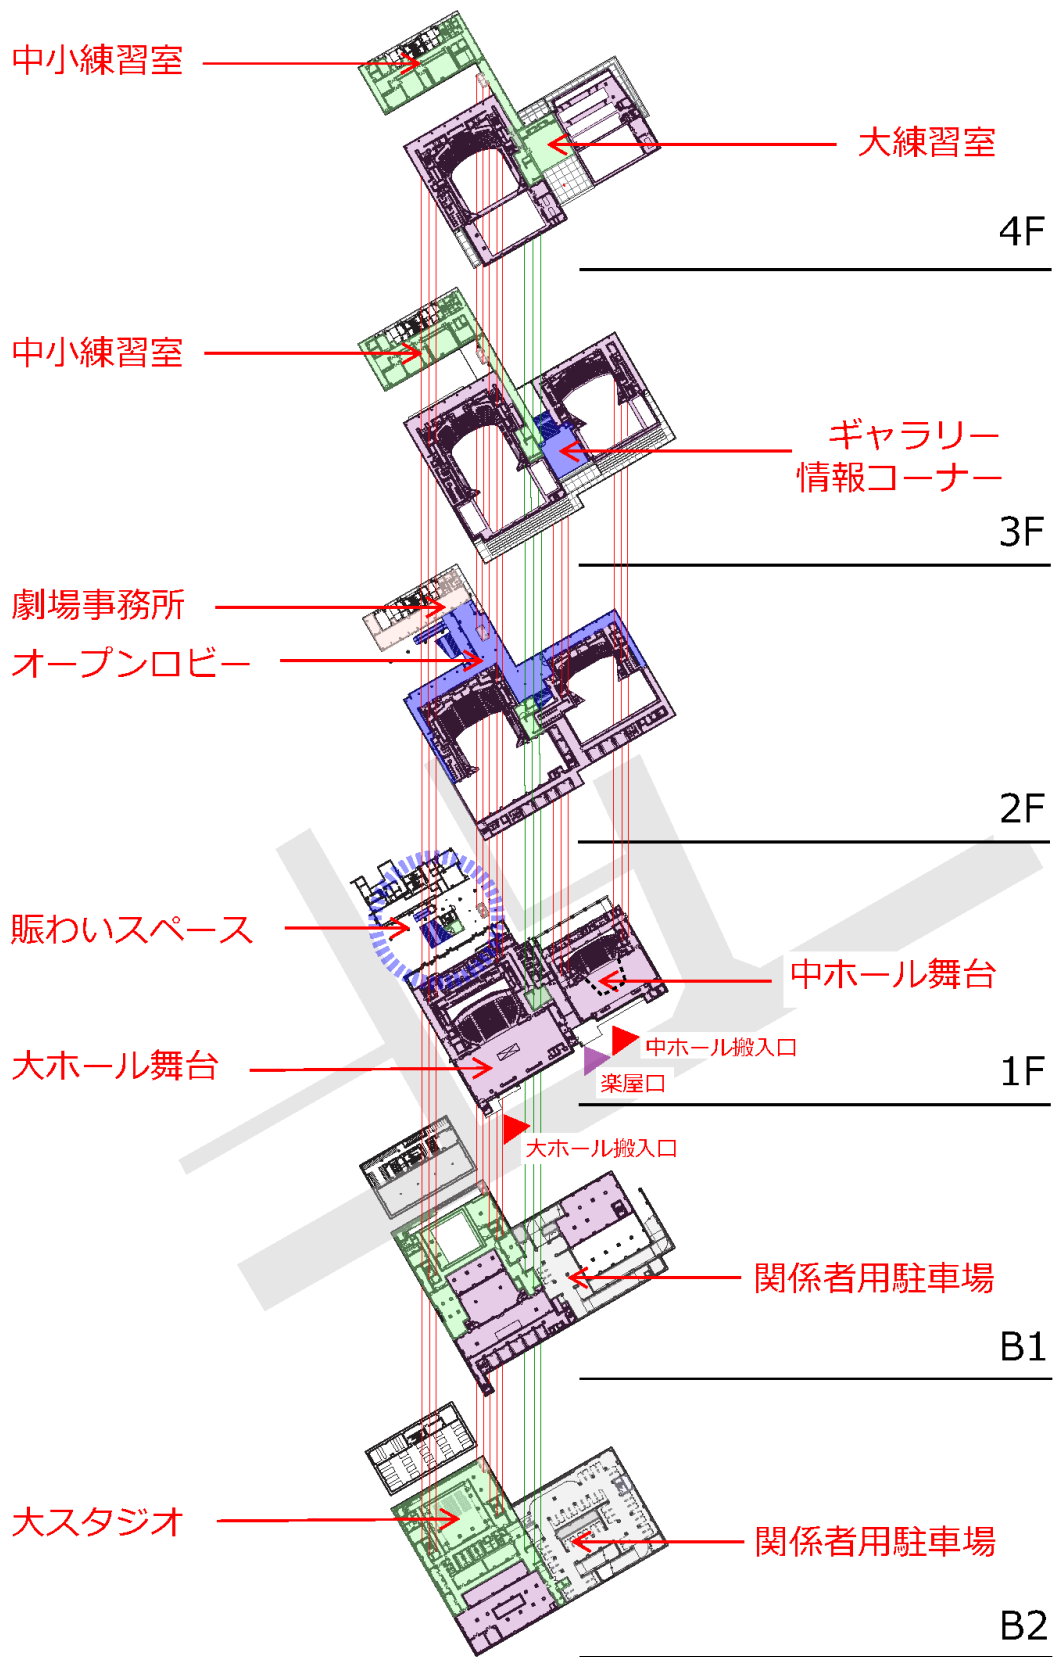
中小練習室

大練習室

4F

中小練習室

ギャラリー
情報コーナー

3F

劇場事務所

オープンロビー

2F

賑わいスペース

中ホール舞台

大ホール舞台

中ホール搬入口

楽屋口

1F

大ホール搬入口

関係者用駐車場

B1

大スタジオ

関係者用駐車場

B2